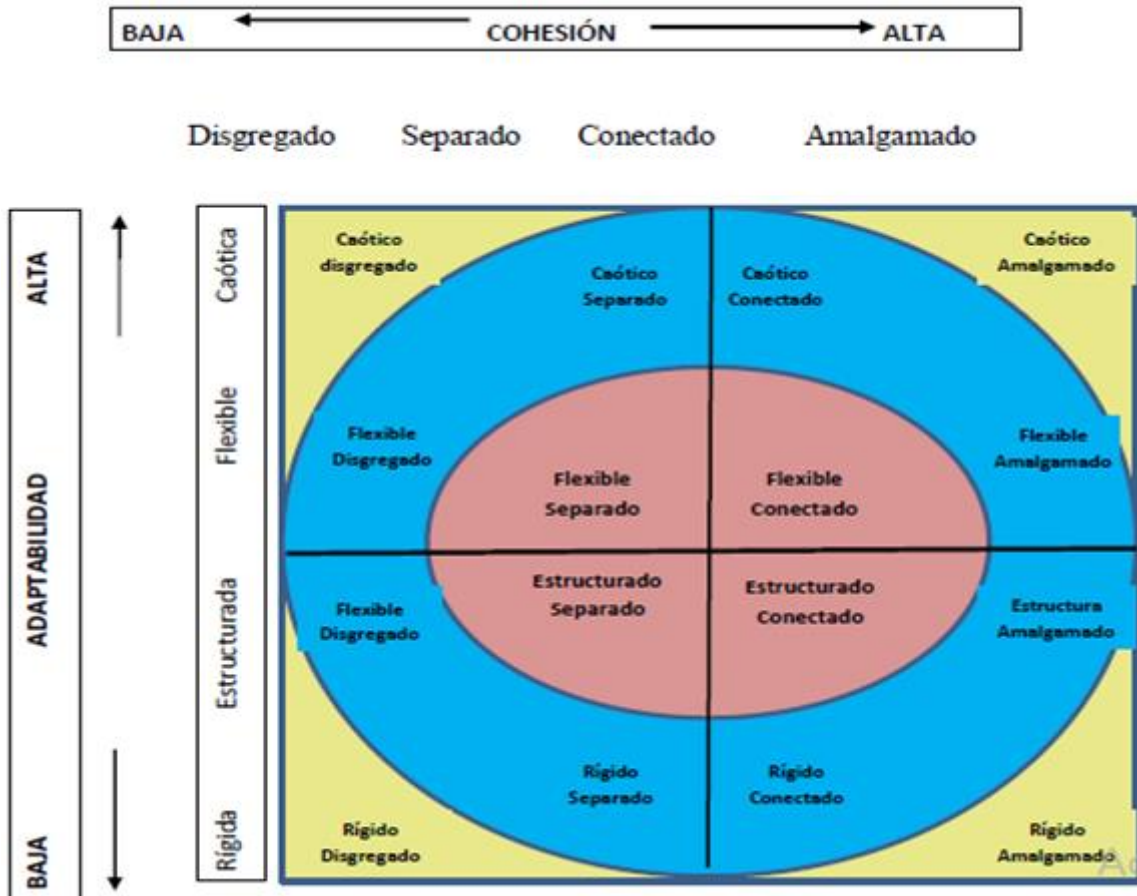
BAJA COHESIÓN ALTA

Disgregado Separado Conectado Amalgamado

ALTA

ADAPTABILIDAD

BAJA

Caótica

Flexible

Estructurada

Rígida

Caótico disgregado

Caótico Separado

Caótico Conectado

Caótico Amalgamado

Flexible Disgregado

Flexible Separado

Flexible Conectado

Flexible Amalgamado

Flexible Disgregado

Estructurado Separado

Estructurado Conectado

Estructura Amalgamado

Rígido Separado

Rígido Conectado

Rígido Disgregado

Rígido Amalgamado